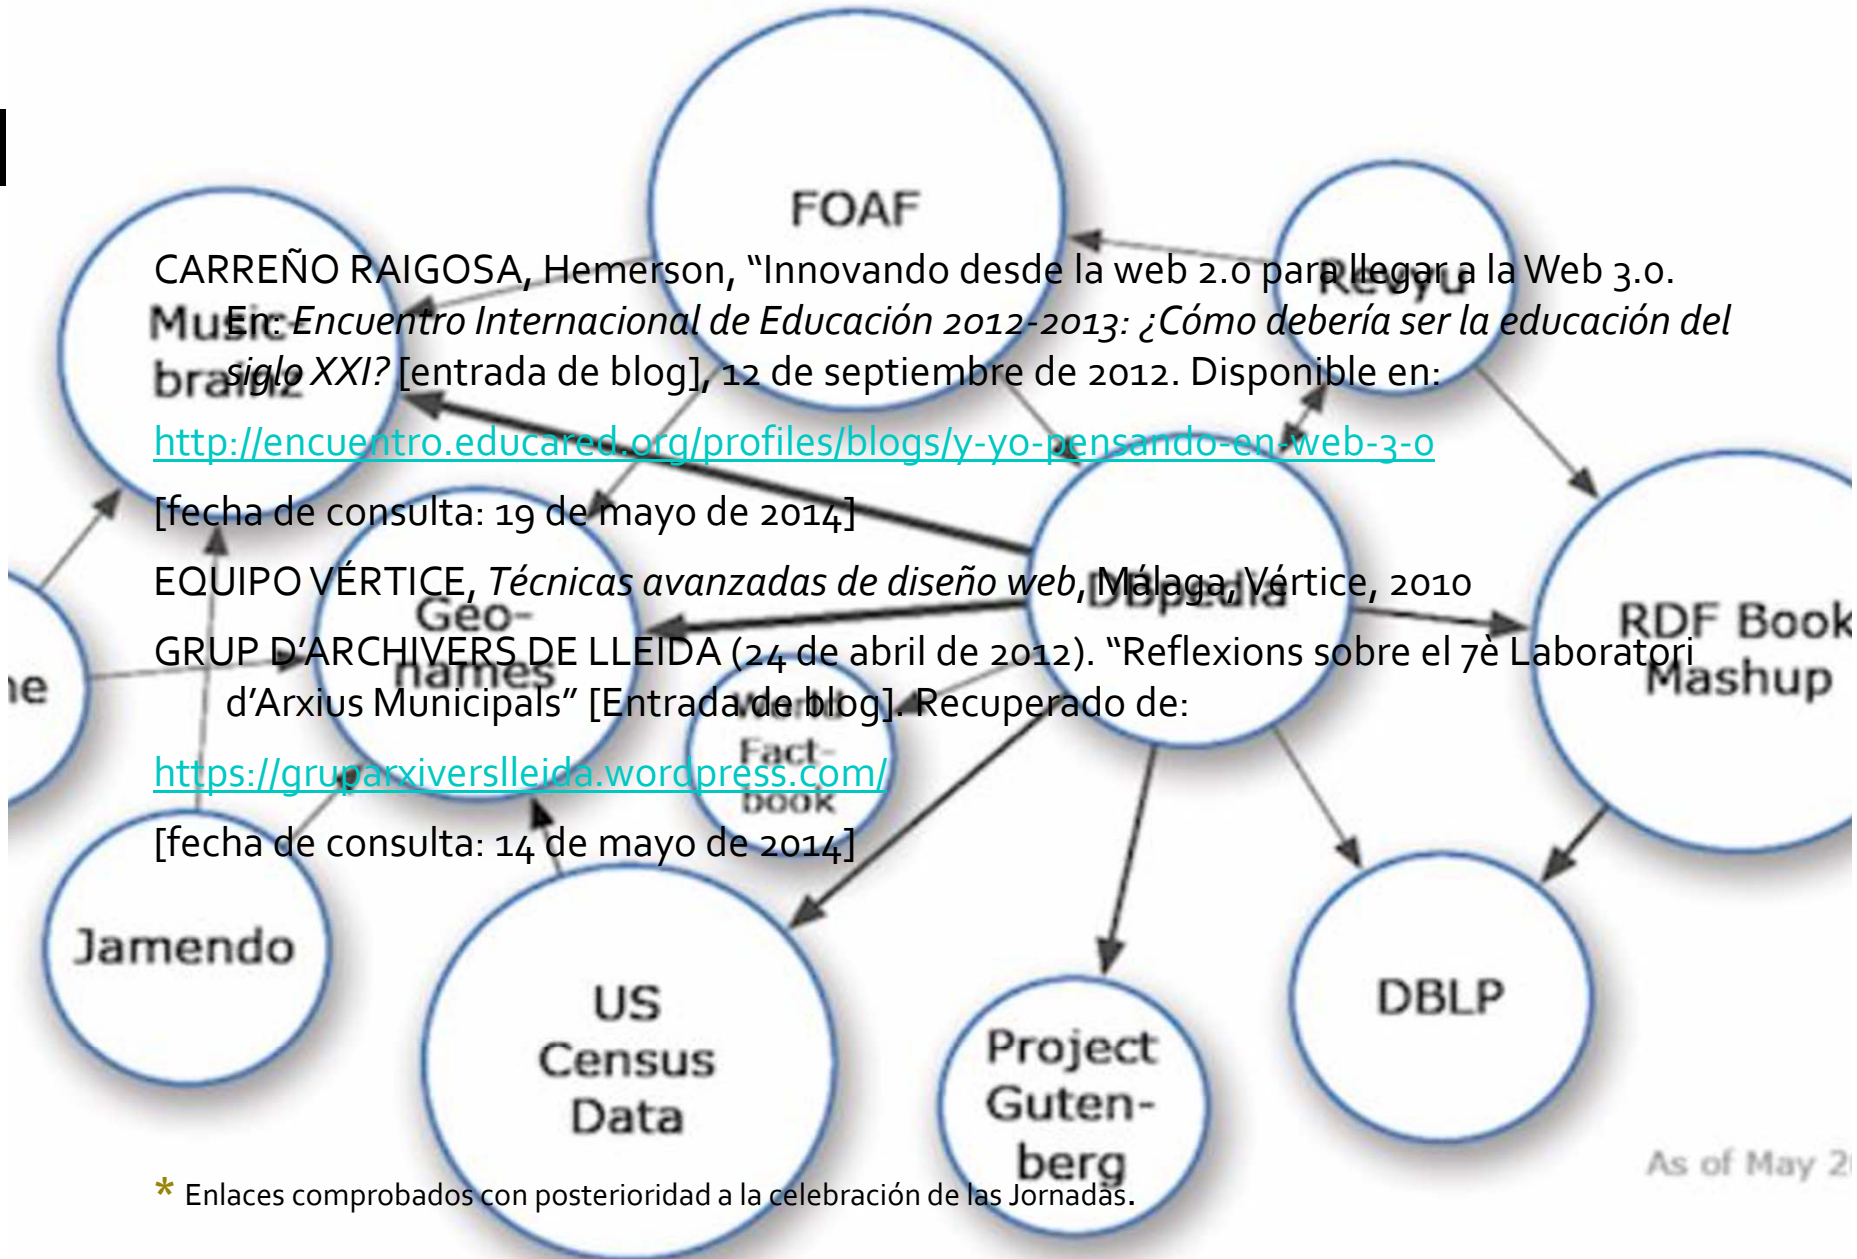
CARREÑO RAIGOSA, Hemerson, "Innovando desde la web 2.0 para llegar a la Web 3.0. En: *Encuentro Internacional de Educación 2012-2013: ¿Cómo debería ser la educación del siglo XXI?* [entrada de blog], 12 de septiembre de 2012. Disponible en:

http://encuentro.educared.org/profiles/blogs/y-yo-pensando-en-web-3-0

[fecha de consulta: 19 de mayo de 2014]

EQUIPO VÉRTICE, *Técnicas avanzadas de diseño web*, Málaga, Vértice, 2010

GRUP D'ARCHIVERS DE LLEIDA (24 de abril de 2012). "Reflexions sobre el 7è Laboratori d'Arxius Municipals" [Entrada de blog]. Recuperado de:

https://gruparxiverslleida.wordpress.com/

[fecha de consulta: 14 de mayo de 2014]

FOAF

Revyu

Music-brainz

DBpedia

Geo-names

Wikipedia Fact-book

RDF Book Mashup

Jamendo

US Census Data

Project Guten-berg

DBLP

As of May 2

* Enlaces comprobados con posterioridad a la celebración de las Jornadas.